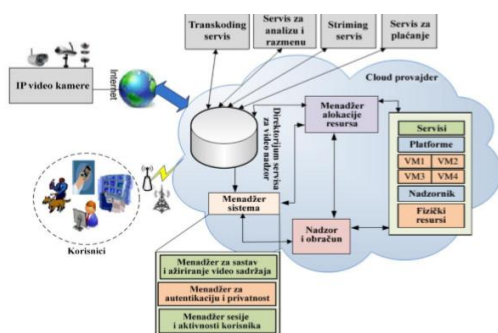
Transkoding servis

Servis za analizu i razmenu

Striming servis

Servis za plaćanje

IP video kamere

Internet

Cloud provajder

Direktorijum servisa za video nadzor

Menadžer alokacije resursa

Servisi

Platforme

VM1

VM2

VM3

VM4

Nadzornik

Fizički resursi

Menadžer sistema

Nadzor i obračun

Korisnici

Menadžer za sastav i ažiriranje video sadržaja

Menadžer za autentikaciju i privatnost

Menadžer sesije i aktivnosti korisnika